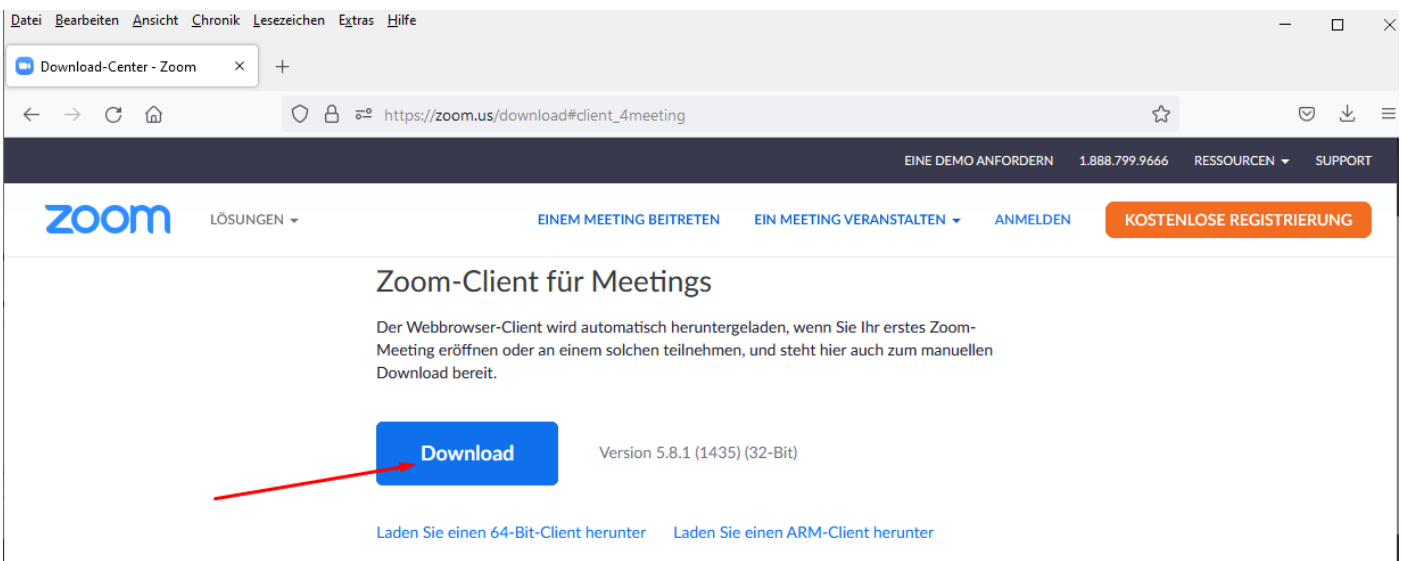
Datei Bearbeiten Ansicht Chronik Lesezeichen Extras Hilfe

Download-Center - Zoom ×

+

https://zoom.us/download#client_4meeting

EINE DEMO ANFORDERN 1.888.799.9666 RESSOURCEN SUPPORT

zoom LÖSUNGEN EINEM MEETING BEITRETEN EIN MEETING VERANSTALTEN ANMELDEN KOSTENLOSE REGISTRIERUNG

Zoom-Client für Meetings

Der Webbrowser-Client wird automatisch heruntergeladen, wenn Sie Ihr erstes Zoom-Meeting eröffnen oder an einem solchen teilnehmen, und steht hier auch zum manuellen Download bereit.

Download

Version 5.8.1 (1435) (32-Bit)

Laden Sie einen 64-Bit-Client herunter Laden Sie einen ARM-Client herunter